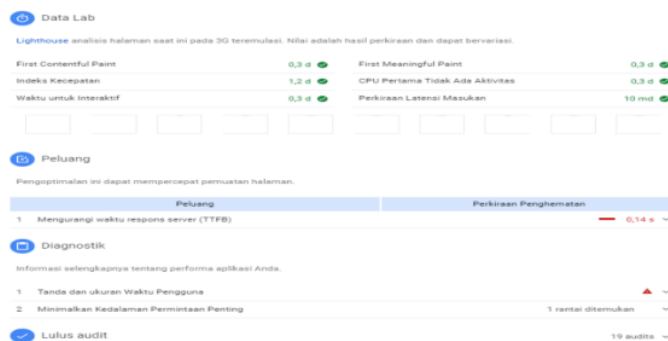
Data Lab

Lighthouse analisis halaman saat ini pada 3G teremulasi. Nilai adalah hasil perkiraan dan dapat bervariasi.

| | | | |
|---|---|---|---|
| First Contentful Paint | 0,3 d | First Meaningful Paint | 0,3 d |
| Indeks Kecepatan | 1,2 d | CPU Pertama Tidak Ada Aktivitas | 0,3 d |
| Waktu untuk Interaktif | 0,3 d | Perkiraan Latensi Masukan | 10 md |

Peluang

Pengoptimalan ini dapat mempercepat pemuatan halaman.

| Peluang | Perkiraan Penghematan |
|---|---|
| 1 Mengurangi waktu respons server (TTFB) | 0,14 s |

Diagnostik

Informasi selengkapnya tentang performa aplikasi Anda.

1 Tanda dan ukuran Waktu Pengguna

2 Minimalkan Kedalaman Permintaan Penting 1 rantai ditemukan

Lulus audit 19 audits